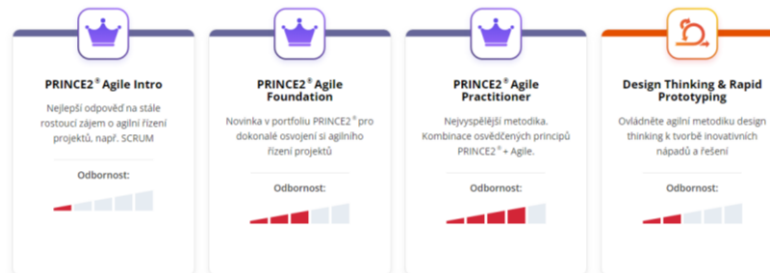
PRINCE2® Agile Intro

Nejlepší odpověď na stále rostoucí zájem o agilní řízení projektů, např. SCRUM

Odbornost:

PRINCE2® Agile Foundation

Novinka v portfoliu PRINCE2® pro dokonalé osvojení si agilního řízení projektů

Odbornost:

PRINCE2® Agile Practitioner

Nejvyspělější metodika. Kombinace osvědčených principů PRINCE2® + Agile.

Odbornost:

Design Thinking & Rapid Prototyping

Ovládněte agilní metodiku design thinking k tvorbě inovativních nápadů a řešení

Odbornost: